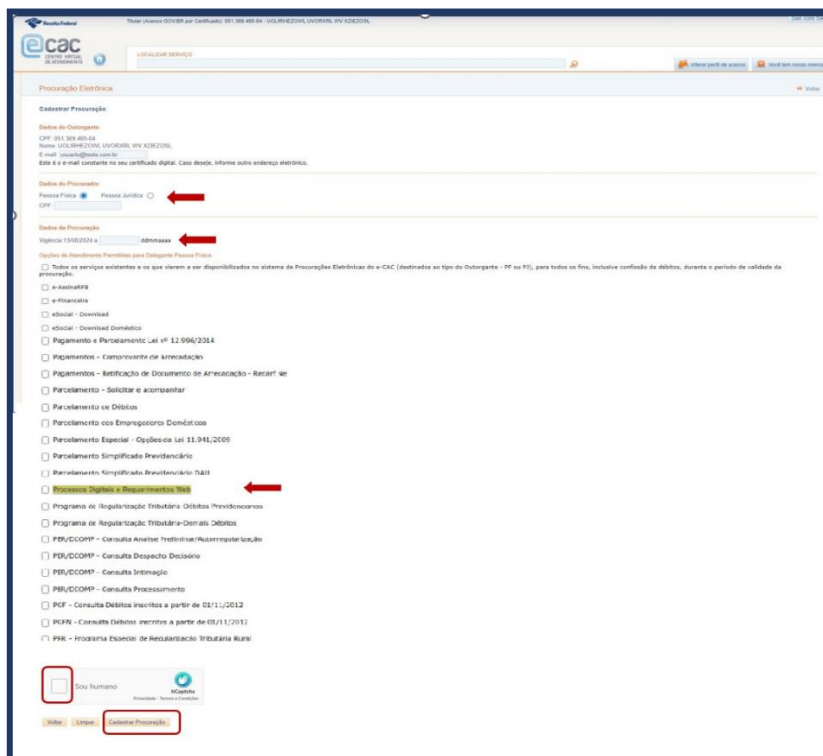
Receita Federal

Titular (Acesso GOV.BR por Certificado): 051.369.465-64 - UOLIRHEZOWL UVORXRL WV XZIEZOSL

ecac
CENTRO VIRTUAL DE ATENDIMENTO

LOCALIZAR SERVIÇO

Alterar perfil de acesso

Você tem novas mensagens

Procuração Eletrônica

Voltar

Cadastrar Procuração

Dados do Outorgante

CPF: 051.369.465-64
Nome: UOLIRHEZOWL UVORXRL WV XZIEZOSL
E-mail: usuario@teste.com.br
Este é o e-mail constante no seu certificado digital. Caso deseje, informe outro endereço eletrônico.

Dados do Procurador

Pessoa Física Pessoa Jurídica
CPF

Dados da Procuração

Vigência 13/08/2024 a ddmmaaaa

Opções de Atendimento Permitidas para Delegante Pessoa Física

Todos os serviços existentes e os que vierem a ser disponibilizados no sistema de Procurações Eletrônicas do e-CAC (destinados ao tipo do Outorgante - PF ou PJ), para todos os fins, inclusive confissão de débitos, durante o período de validade da procuração.

e-AssinaRFB

e-Financeira

eSocial - Download

eSocial - Download Doméstico

Pagamento e Parcelamento Lei nº 12.996/2014

Pagamentos - Comprovante de Arrecadação

Pagamentos - Retificação de Documento de Arrecadação - Redarf Net

Parcelamento - Solicitar e acompanhar

Parcelamento de Débitos

Parcelamento dos Empregadores Domésticos

Parcelamento Especial - Opção Lei 11.941/2009

Parcelamento Simplificado Previdenciário

Parcelamento Simplificado Previdenciário DAU

Processos Digitais e Requerimentos Web

Programa de Regularização Tributária Débitos Previdenciários

Programa de Regularização Tributária-Demais Débitos

PER/DCOMP - Consulta Análise Preliminar/Autorregularização

PER/DCOMP - Consulta Despacho Decisório

PER/DCOMP - Consulta Intimação

PER/DCOMP - Consulta Processamento

PGF - Consulta Débitos inscritos a partir de 01/11/2012

PGFN - Consulta Débitos inscritos a partir de 01/11/2012

PRR - Programa Especial de Regularização Tributária Rural

Sou humano

hCaptcha
Privacidade - Termos e Condições

Voltar Limpar Cadastrar Procuração